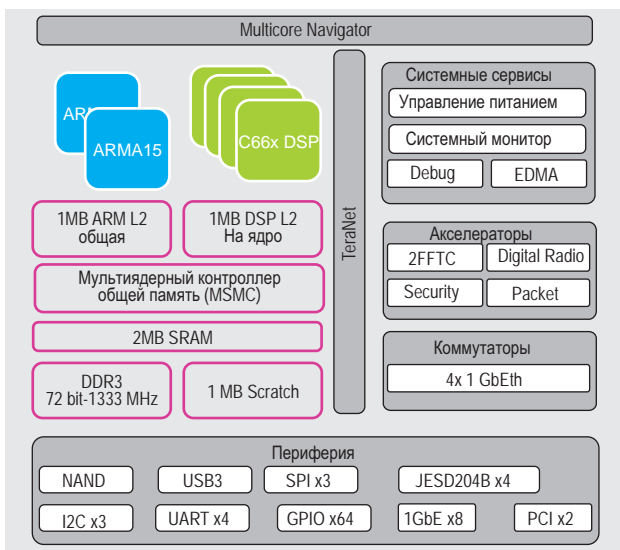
Multicore Navigator

ARM

ARMA15

C66x DSP

1MB ARM L2
общая

1MB DSP L2
На ядро

Мультиядерный контроллер
общей память (MSMC)

2MB SRAM

DDR3
72 bit-1333 MHz

1 MB Scratch

TeraNet

Системные сервисы

Управление питанием

Системный монитор

Debug

EDMA

Акселераторы

2FFTC

Digital Radio

Security

Packet

Коммутаторы

4x 1 GbEth

Периферия

NAND

USB3

SPI x3

JESD204B x4

I2C x3

UART x4

GPIO x64

1GbE x8

PCI x2